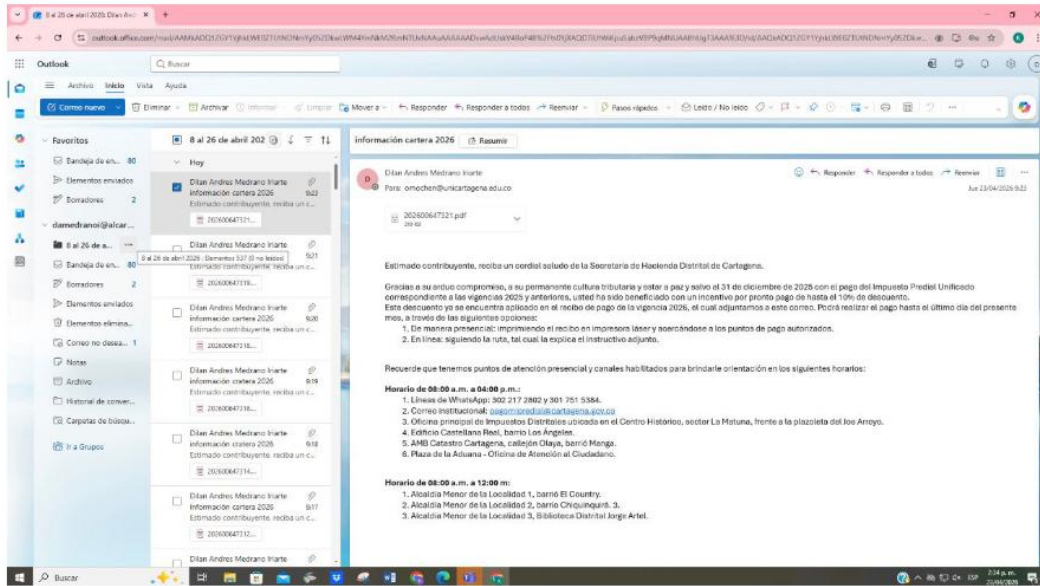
8 al 26 de abril 2026 Dilan Andr... ×

outlook.office.com/mail/AAMkADQ1ZGY1YjhkLWE0ZTUtNDNmYy05ZDkwLWM4YmNkM2RmNTUxNAAuAAAAAADvwAdUaV48oF48%2FhOYjBAQDTlUhWKpuSaknV

Outlook
Buscar

Archivo Inicio Vista Ayuda

Correo nuevo | Eliminar | Archivar | Informar | Limpiar | Mover a | Responder | Responder a todos | Reenviar | Pasos rápidos | Leído / No leído

Favoritos
Bandeja de en... 80
Elementos enviados
Borradores 2
damedranoi@alcar...
8 al 26 de a...
Bandeja de en... 80
Borradores 2
Elementos enviados
Elementos elimina...
Correo no desea... 1
Notas
Archivo
Historial de conver...
Carpetas de búsqu...
Ir a Grupos

8 al 26 de abril 202
Hoy

Dilan Andres Medrano Iriarte
información cartera 2026 9:23
Estimado contribuyente, reciba un c...
202600647321...

8 al 26 de abril 2026 - Elementos: 537 (0 no leídos)
Dilan Andres Medrano Iriarte
9:21
Estimado contribuyente, reciba un c...
202600647318...

Dilan Andres Medrano Iriarte
información cartera 2026 9:20
Estimado contribuyente, reciba un c...
202600647318...

Dilan Andres Medrano Iriarte
información cratera 2026 9:19
Estimado contribuyente, reciba un c...
202600647318...

Dilan Andres Medrano Iriarte
información cratera 2026 9:18
Estimado contribuyente, reciba un c...
202600647314...

Dilan Andres Medrano Iriarte
información cartera 2026 9:17
Estimado contribuyente, reciba un c...
202600647312...

Dilan Andres Medrano Iriarte

información cartera 2026 Resumir

Dilan Andres Medrano Iriarte
Para: omechen@unicartagena.edu.co
Responder | Responder a todos | Reenviar
Jue 23/04/2026 9:23

202600647321.pdf
269 KB

Estimado contribuyente, reciba un cordial saludo de la Secretaría de Hacienda Distrital de Cartagena.

Gracias a su arduo compromiso, a su permanente cultura tributaria y estar a paz y salvo al 31 de diciembre de 2025 con el pago del Impuesto Predial Unificado correspondiente a las vigencias 2025 y anteriores, usted ha sido beneficiado con un incentivo por pronto pago de hasta el 10% de descuento.
Este descuento ya se encuentra aplicado en el recibo de pago de la vigencia 2026, el cual adjuntamos a este correo. Podrá realizar el pago hasta el último día del presente mes, a través de las siguientes opciones:
1. De manera presencial: imprimiendo el recibo en impresora láser y acercándose a los puntos de pago autorizados.
2. En línea: siguiendo la ruta, tal cual la explica el instructivo adjunto.

Recuerde que tenemos puntos de atención presencial y canales habilitados para brindarle orientación en los siguientes horarios:

Horario de 08:00 a.m. a 04:00 p.m.:
1. Líneas de WhatsApp: 302 217 2802 y 301 751 5384.
2. Correo institucional: pagomipredial@cartagena.gov.co
3. Oficina principal de Impuestos Distritales ubicada en el Centro Histórico, sector La Matuna, frente a la plazoleta del Joe Arroyo.
4. Edificio Castellana Real, barrio Los Ángeles.
5. AMB Catastro Cartagena, callejón Olaya, barrio Manga.
6. Plaza de la Aduana - Oficina de Atención al Ciudadano.

Horario de 08:00 a.m. a 12:00 m:
1. Alcaldía Menor de la Localidad 1, barrio El Country.
2. Alcaldía Menor de la Localidad 2, barrio Chiquinquirá. 3.
3. Alcaldía Menor de la Localidad 3, Biblioteca Distrital Jorge Artel.

Buscar
2:34 p. m.
23/04/2026